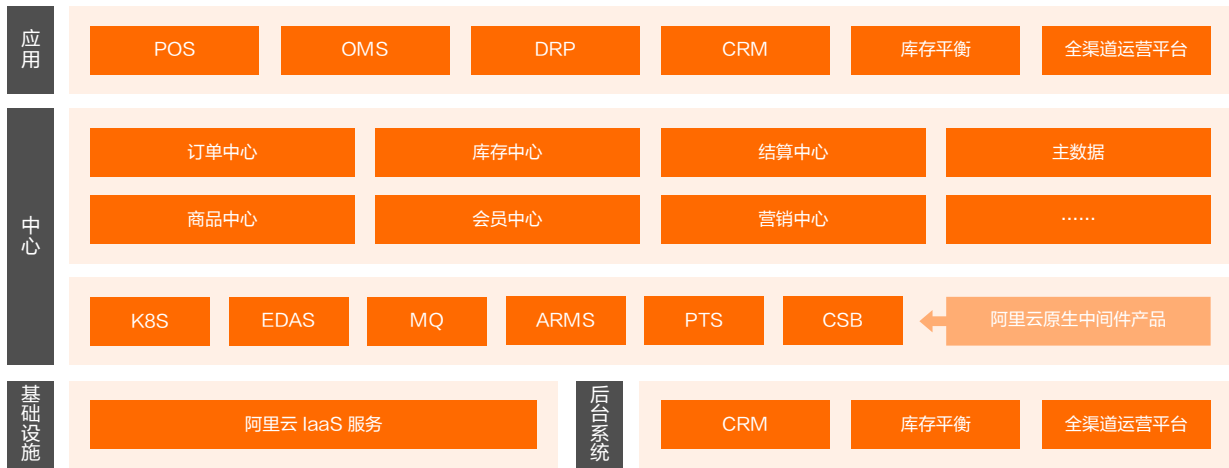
应用

POS

OMS

DRP

CRM

库存平衡

全渠道运营平台

中心

订单中心

库存中心

结算中心

主数据

商品中心

会员中心

营销中心

……

K8S

EDAS

MQ

ARMS

PTS

CSB

阿里云原生中间件产品

基础设施

阿里云 IaaS 服务

后台系统

CRM

库存平衡

全渠道运营平台